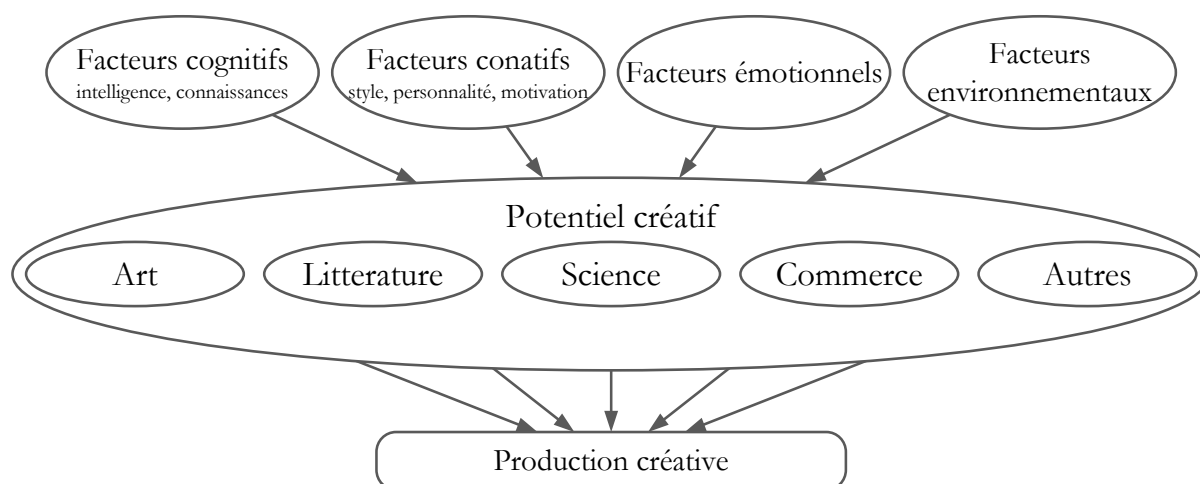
Facteurs cognitifs
intelligence, connaissances

Facteurs conatifs
style, personnalité, motivation

Facteurs émotionnels

Facteurs environnementaux

Potentiel créatif

Art

Litterature

Science

Commerce

Autres

Production créative